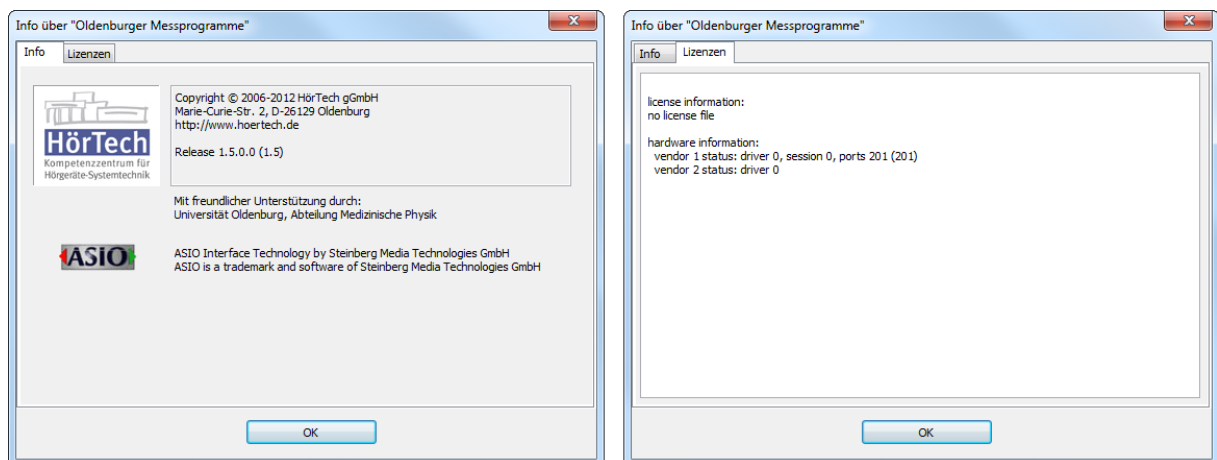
Info über "Oldenburger Messprogramme"

Info | Lizenzen

HörTech
Kompetenzzentrum für Hörgeräte-Systemtechnik

Copyright © 2006-2012 HörTech gGmbH
Marie-Curie-Str. 2, D-26129 Oldenburg
http://www.hoertech.de

Release 1.5.0.0 (1.5)

Mit freundlicher Unterstützung durch:
Universität Oldenburg, Abteilung Medizinische Physik

ASIO

ASIO Interface Technology by Steinberg Media Technologies GmbH
ASIO is a trademark and software of Steinberg Media Technologies GmbH

OK

Info über "Oldenburger Messprogramme"

Info | Lizenzen

license information:
no license file

hardware information:
vendor 1 status: driver 0, session 0, ports 201 (201)
vendor 2 status: driver 0

OK